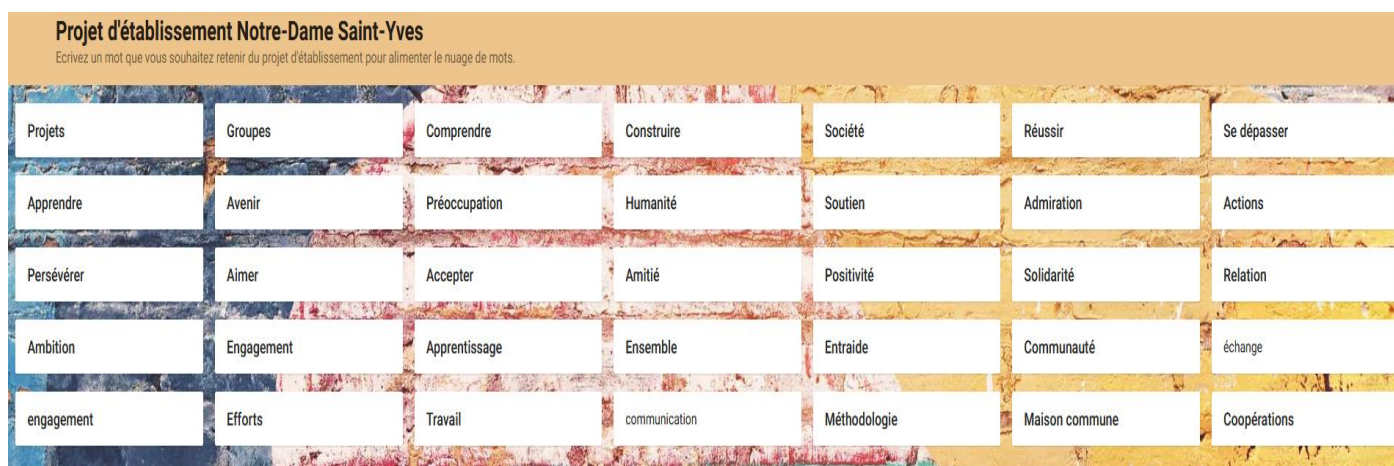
Projet d'établissement Notre-Dame Saint-Yves

Ecrivez un mot que vous souhaitez retenir du projet d'établissement pour alimenter le nuage de mots.

| | | | | | | |
|---|---|---|---|---|---|---|
| Projets | Groupes | Comprendre | Construire | Société | Réussir | Se dépasser |
| Apprendre | Avenir | Préoccupation | Humanité | Soutien | Admiration | Actions |
| Persévérer | Aimer | Accepter | Amitié | Positivité | Solidarité | Relation |
| Ambition | Engagement | Apprentissage | Ensemble | Entraide | Communauté | échange |
| engagement | Efforts | Travail | communication | Méthodologie | Maison commune | Coopérations |